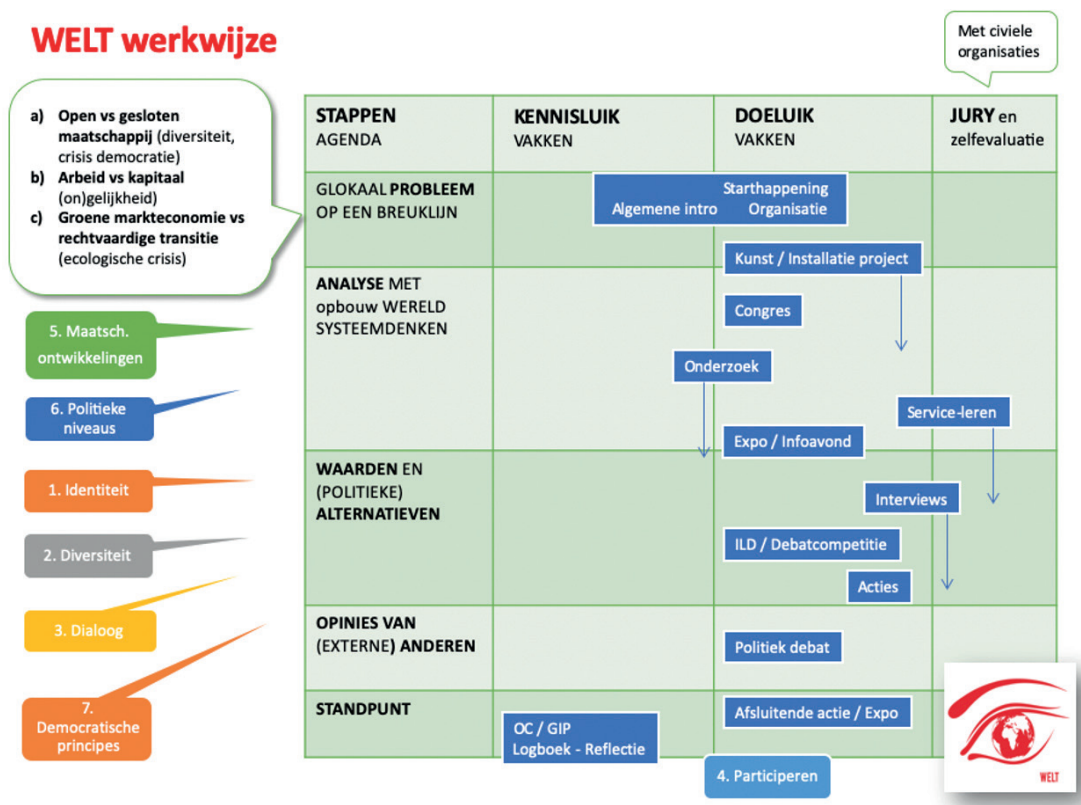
WELT werkwijze

Met civiele organisaties

a) Open vs gesloten maatschappij (diversiteit, crisis democratie)
b) Arbeid vs kapitaal (on)gelijkheid)
c) Groene markteconomie vs rechtvaardige transitie (ecologische crisis)

5. Maatsch. ontwikkelingen

6. Politieke niveaus

1. Identiteit

2. Diversiteit

3. Dialoog

7. Democratische principes

| STAPPEN AGENDA | KENNISLUIK VAKKEN | DOELUIK VAKKEN | JURY en zelfevaluatie |
|---|---|---|---|
| GLOKAAL PROBLEEM OP EEN BREUKLIJN | Algemene intro | Starthappening Organisatie | |
| ANALYSE MET opbouw WERELD SYSTEEMDENKEN | Onderzoek | Kunst / Installatie project, Congres, Expo / Infoavond | Service-leren |
| WAARDEN EN (POLITIEKE) ALTERNATIEVEN | | Interviews, ILD / Debatcompetitie, Acties | |
| OPINIES VAN (EXTERNE) ANDEREN | | Politiek debat | |
| STANDPUNT | OC / GIP Logboek - Reflectie | Afsluitende actie / Expo | |

4. Participeren

WELT